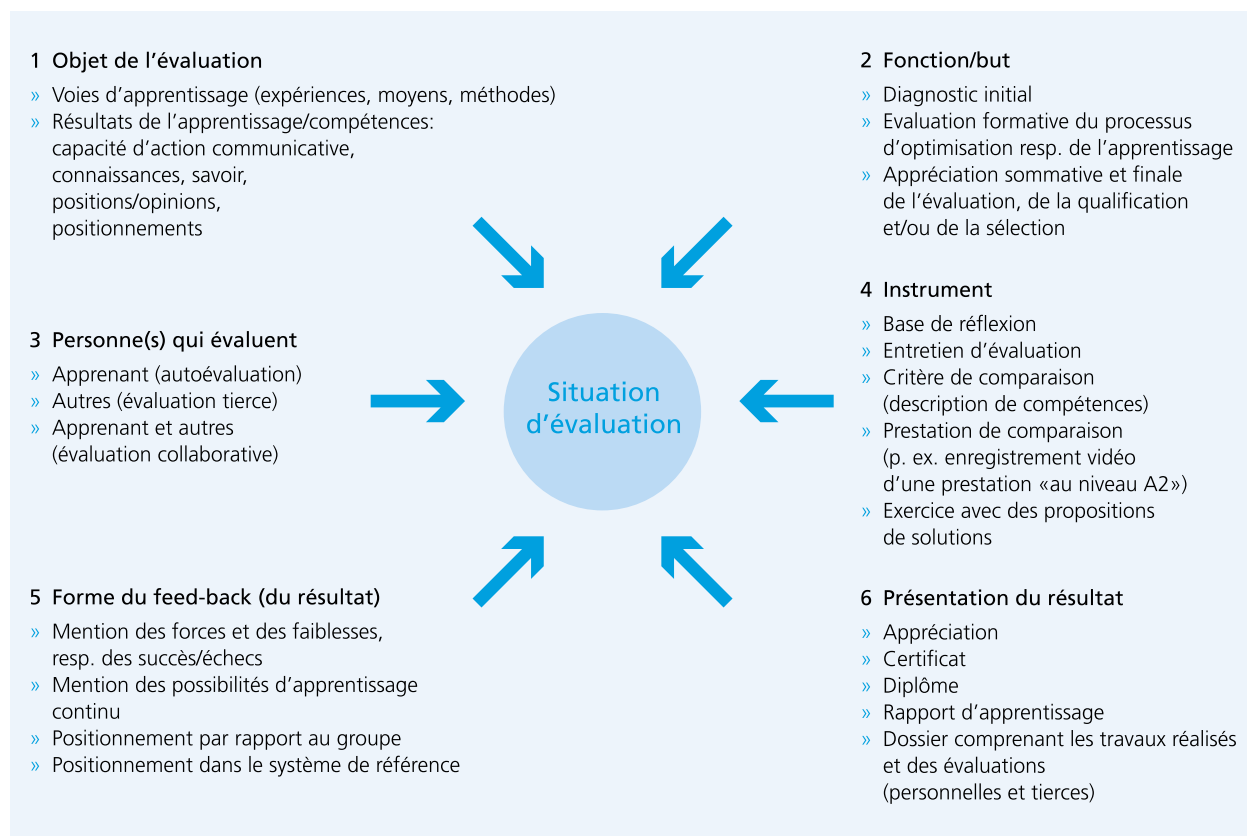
1 Objet de l'évaluation

» Voies d'apprentissage (expériences, moyens, méthodes)
» Résultats de l'apprentissage/compétences: capacité d'action communicative, connaissances, savoir, positions/opinions, positionnements

2 Fonction/but

» Diagnostic initial
» Evaluation formative du processus d'optimisation resp. de l'apprentissage
» Appréciation sommative et finale de l'évaluation, de la qualification et/ou de la sélection

3 Personne(s) qui évaluent

» Apprenant (autoévaluation)
» Autres (évaluation tierce)
» Apprenant et autres (évaluation collaborative)

Situation d'évaluation

4 Instrument

» Base de réflexion
» Entretien d'évaluation
» Critère de comparaison (description de compétences)
» Prestation de comparaison (p. ex. enregistrement vidéo d'une prestation «au niveau A2»)
» Exercice avec des propositions de solutions

5 Forme du feed-back (du résultat)

» Mention des forces et des faiblesses, resp. des succès/échecs
» Mention des possibilités d'apprentissage continu
» Positionnement par rapport au groupe
» Positionnement dans le système de référence

6 Présentation du résultat

» Appréciation
» Certificat
» Diplôme
» Rapport d'apprentissage
» Dossier comprenant les travaux réalisés et des évaluations (personnelles et tierces)